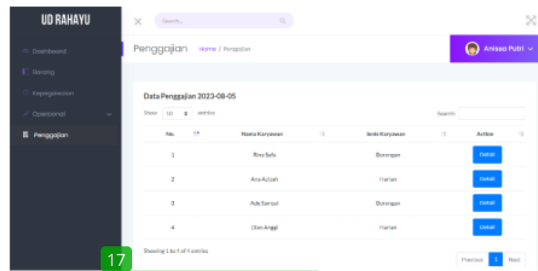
UD RAHAYU

Search...

Dashboard
Barang
Kepegawaian
Operasional
Penggajian

Penggajian Home / Penggajian

Anissa Putri

Data Penggajian 2023-08-05

Show 10 entries

Search:

| No. | Nama Karyawan | Jenis Karyawan | Action |
|---|---|---|---|
| 1 | Rina Safa | Borongan | Detail |
| 2 | Ana Azizah | Harian | Detail |
| 3 | Ade Samsul | Borongan | Detail |
| 4 | Dian Anggi | Harian | Detail |

Showing 1 to 4 of 4 entries

Previous 1 Next

17